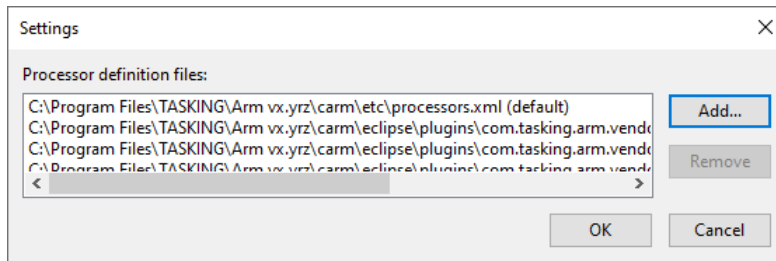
Settings

Processor definition files:

C:\Program Files\TASKING\Arm vx.yrz\carm\etc\processors.xml (default)
C:\Program Files\TASKING\Arm vx.yrz\carm\eclipse\plugins\com.tasking.arm.vend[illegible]
C:\Program Files\TASKING\Arm vx.yrz\carm\eclipse\plugins\com.tasking.arm.vend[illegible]
C:\Program Files\TASKING\Arm vx.yrz\carm\eclipse\plugins\com.tasking.arm.vend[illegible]

Add...

Remove

OK

Cancel